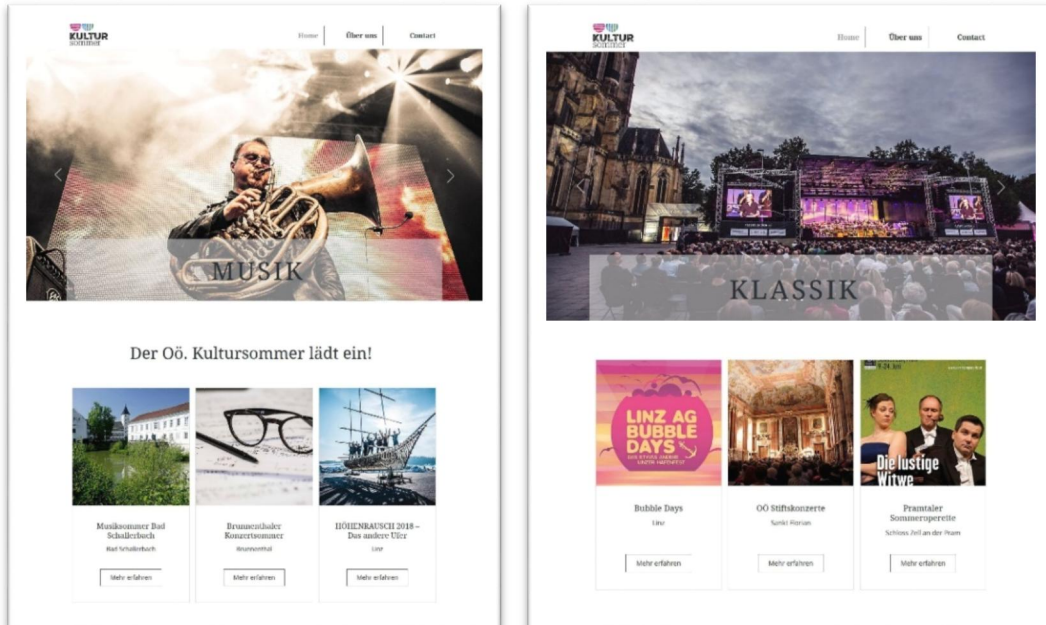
KULTUR sommer

Home | Über uns | Contact

MUSIK

Der Oö. Kultursommer lädt ein!

Musiksommer Bad Schallerbach
Bad Schallerbach
Mehr erfahren

Brunnenthaler Konzertsommer
Brunnenthal
Mehr erfahren

HÖHENRAUSCH 2018 – Das andere Ufer
Linz
Mehr erfahren

KULTUR sommer

Home | Über uns | Contact

KLASSIK

LINZ AG BUBBLE DAYS
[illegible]

Bubble Days
Linz
Mehr erfahren

OÖ Stiftskonzerte
Sankt Florian
Mehr erfahren

Die lustige Witwe

Pramtaler Sommeroperette
Schloss Zell an der Pram
Mehr erfahren